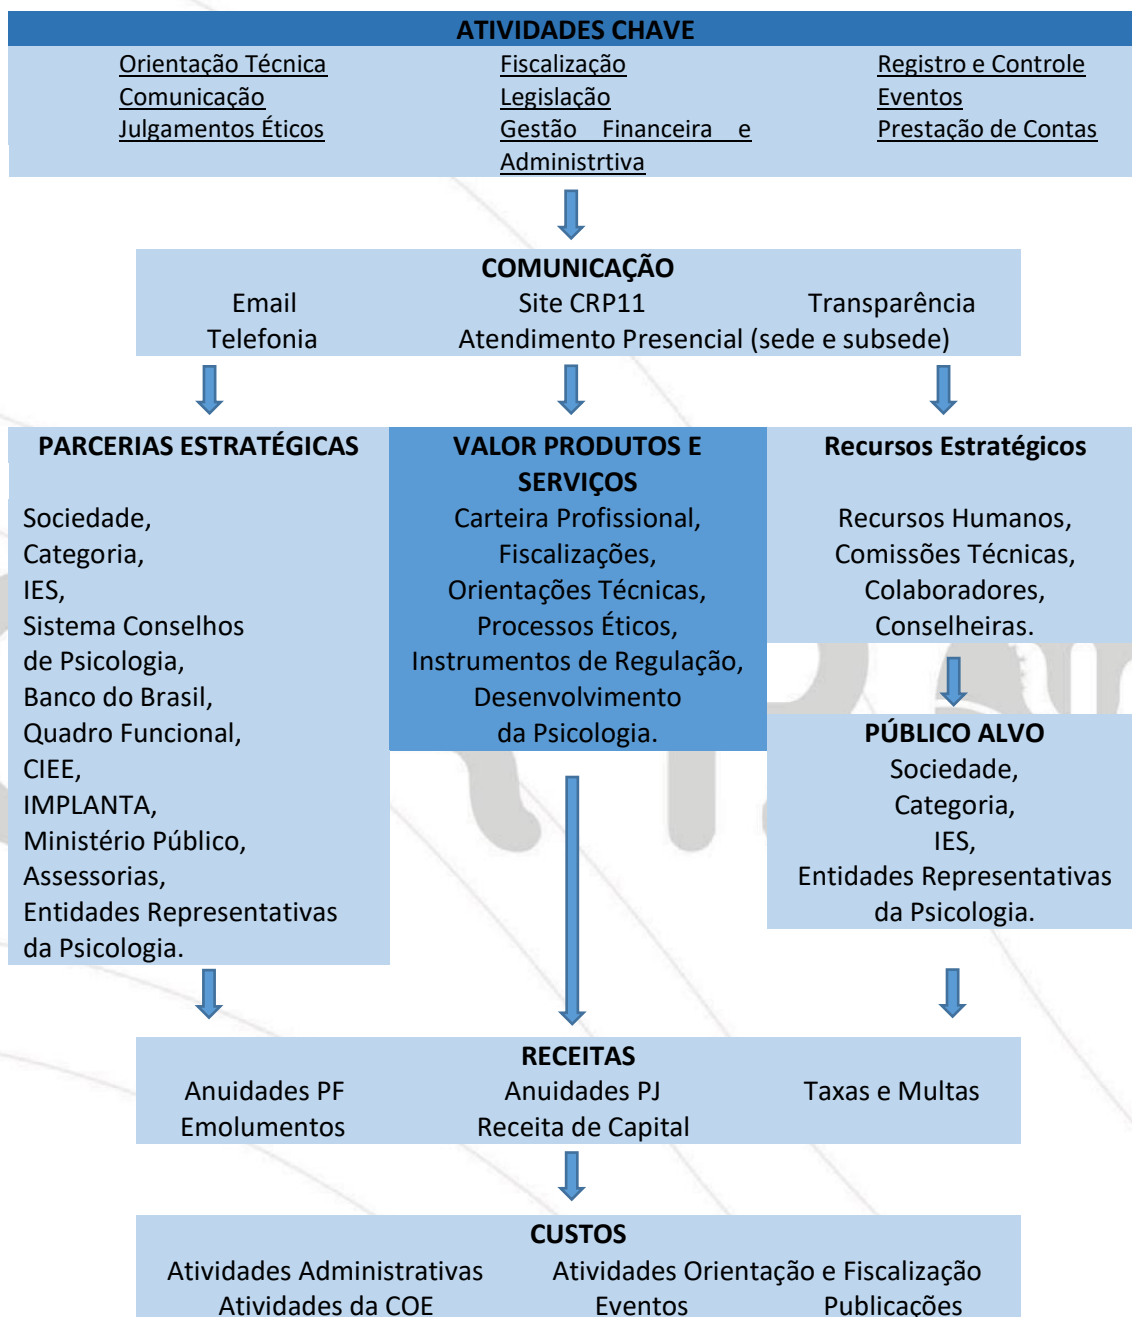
ATIVIDADES CHAVE

Orientação Técnica
Comunicação
Julgamentos Éticos

Fiscalização
Legislação
Gestão Financeira e Administrtiva

Registro e Controle
Eventos
Prestação de Contas

COMUNICAÇÃO

Email
Telefonia

Site CRP11
Atendimento Presencial (sede e subsede)

Transparência

PARCERIAS ESTRATÉGICAS

Sociedade,
Categoria,
IES,
Sistema Conselhos de Psicologia,
Banco do Brasil,
Quadro Funcional,
CIEE,
IMPLANTA,
Ministério Público,
Assessorias,
Entidades Representativas da Psicologia.

VALOR PRODUTOS E SERVIÇOS

Carteira Profissional,
Fiscalizações,
Orientações Técnicas,
Processos Éticos,
Instrumentos de Regulação,
Desenvolvimento da Psicologia.

Recursos Estratégicos

Recursos Humanos,
Comissões Técnicas,
Colaboradores,
Conselheiras.

PÚBLICO ALVO

Sociedade,
Categoria,
IES,
Entidades Representativas da Psicologia.

RECEITAS

Anuidades PF
Emolumentos

Anuidades PJ
Receita de Capital

Taxas e Multas

CUSTOS

Atividades Administrativas
Atividades da COE

Atividades Orientação e Fiscalização
Eventos

Publicações